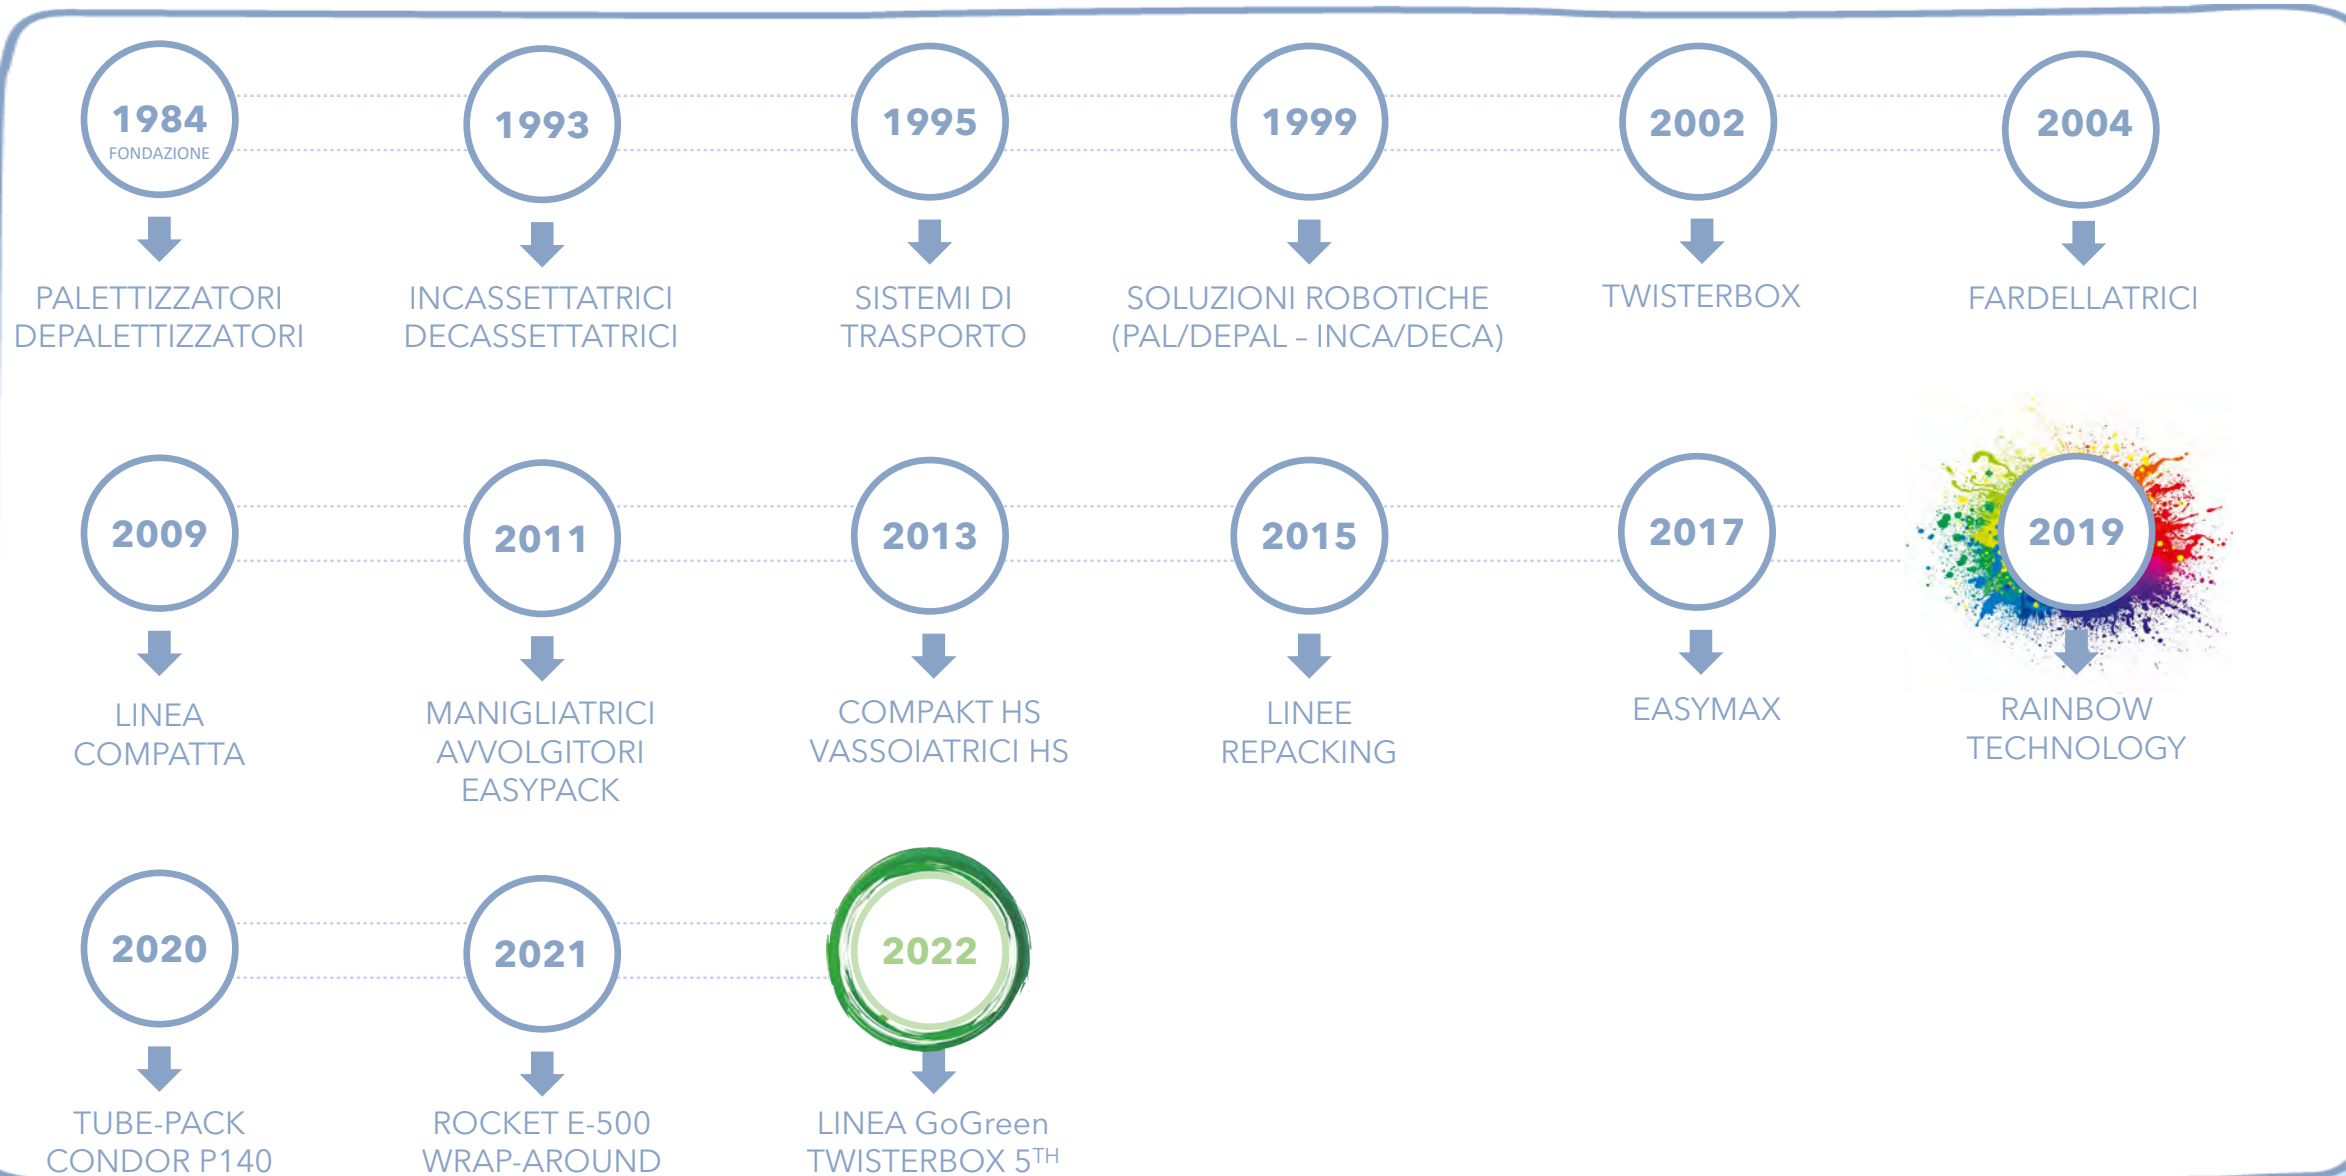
1984
FONDAZIONE

PALETTIZZATORI
DEPALETTIZZATORI

1993

INCASSETTATRICI
DECASSETTATRICI

1995

SISTEMI DI
TRASPORTO

1999

SOLUZIONI ROBOTICHE
(PAL/DEPAL – INCA/DECA)

2002

TWISTERBOX

2004

FARDELLATRICI

2009

LINEA
COMPATTA

2011

MANIGLIATRICI
AVVOLGITORI
EASYPACK

2013

COMPAKT HS
VASSOIATRICI HS

2015

LINEE
REPACKING

2017

EASYMAX

2019

RAINBOW
TECHNOLOGY

2020

TUBE-PACK
CONDOR P140

2021

ROCKET E-500
WRAP-AROUND

2022

LINEA GoGreen
TWISTERBOX 5$^{TH}$